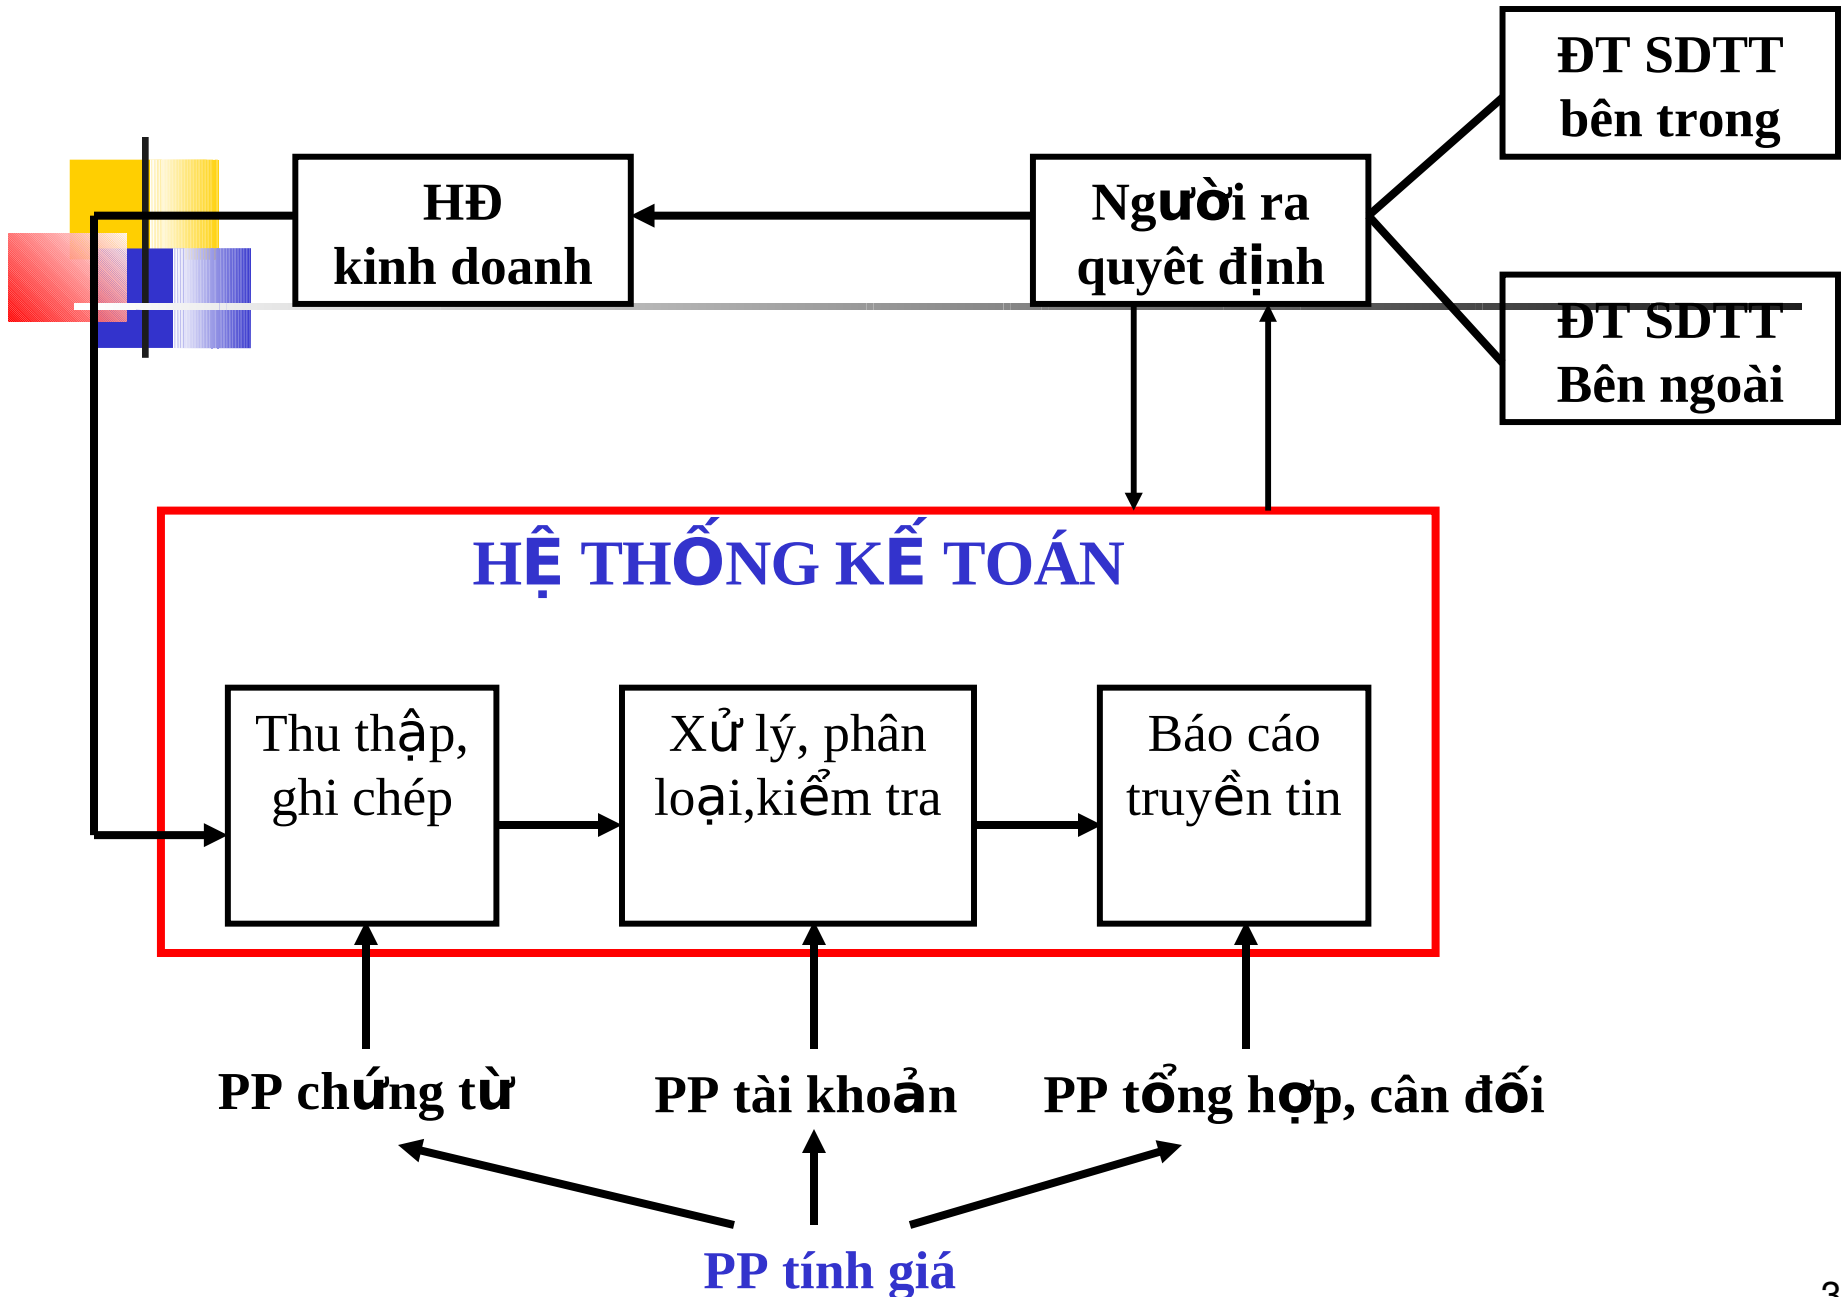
HĐ kinh doanh

Người ra quyêt định

ĐT SDTT bên trong

ĐT SDTT Bên ngoài

HỆ THỐNG KẾ TOÁN

Thu thập, ghi chép

Xử lý, phân loại,kiểm tra

Báo cáo truyền tin

PP chứng từ

PP tài khoản

PP tổng hợp, cân đối

PP tính giá

3